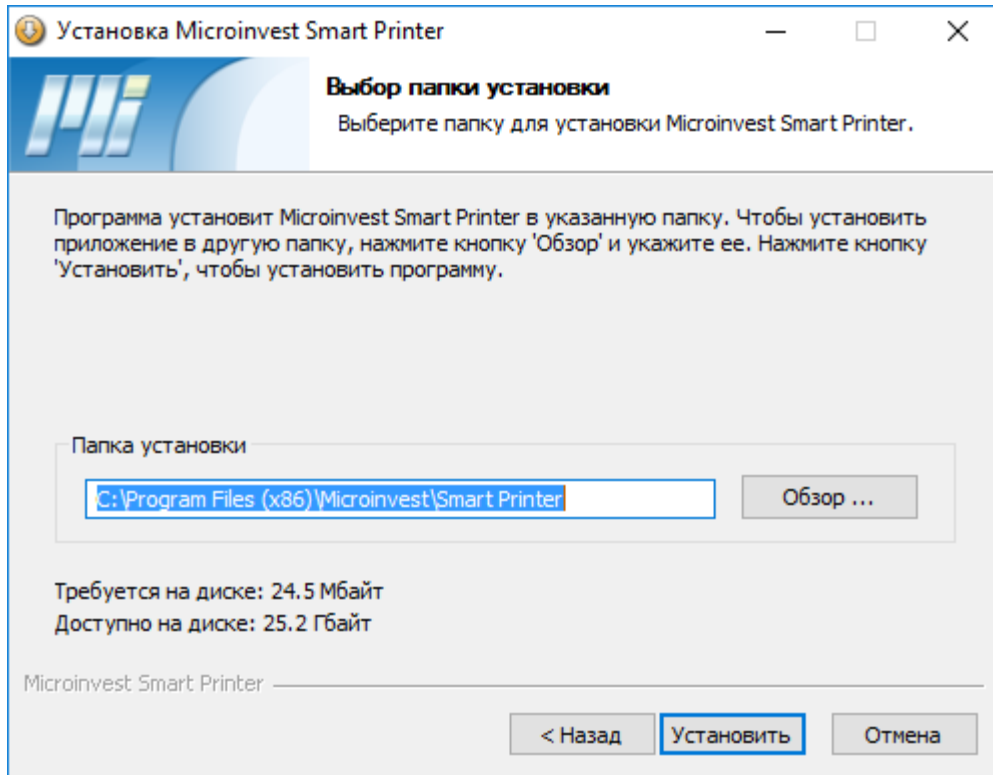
Установка Microinvest Smart Printer

Выбор папки установки

Выберите папку для установки Microinvest Smart Printer.

Программа установит Microinvest Smart Printer в указанную папку. Чтобы установить приложение в другую папку, нажмите кнопку 'Обзор' и укажите ее. Нажмите кнопку 'Установить', чтобы установить программу.

Папка установки

C:\Program Files (x86)\Microinvest\Smart Printer

Обзор ...

Требуется на диске: 24.5 Мбайт
Доступно на диске: 25.2 Гбайт

Microinvest Smart Printer

< Назад

Установить

Отмена